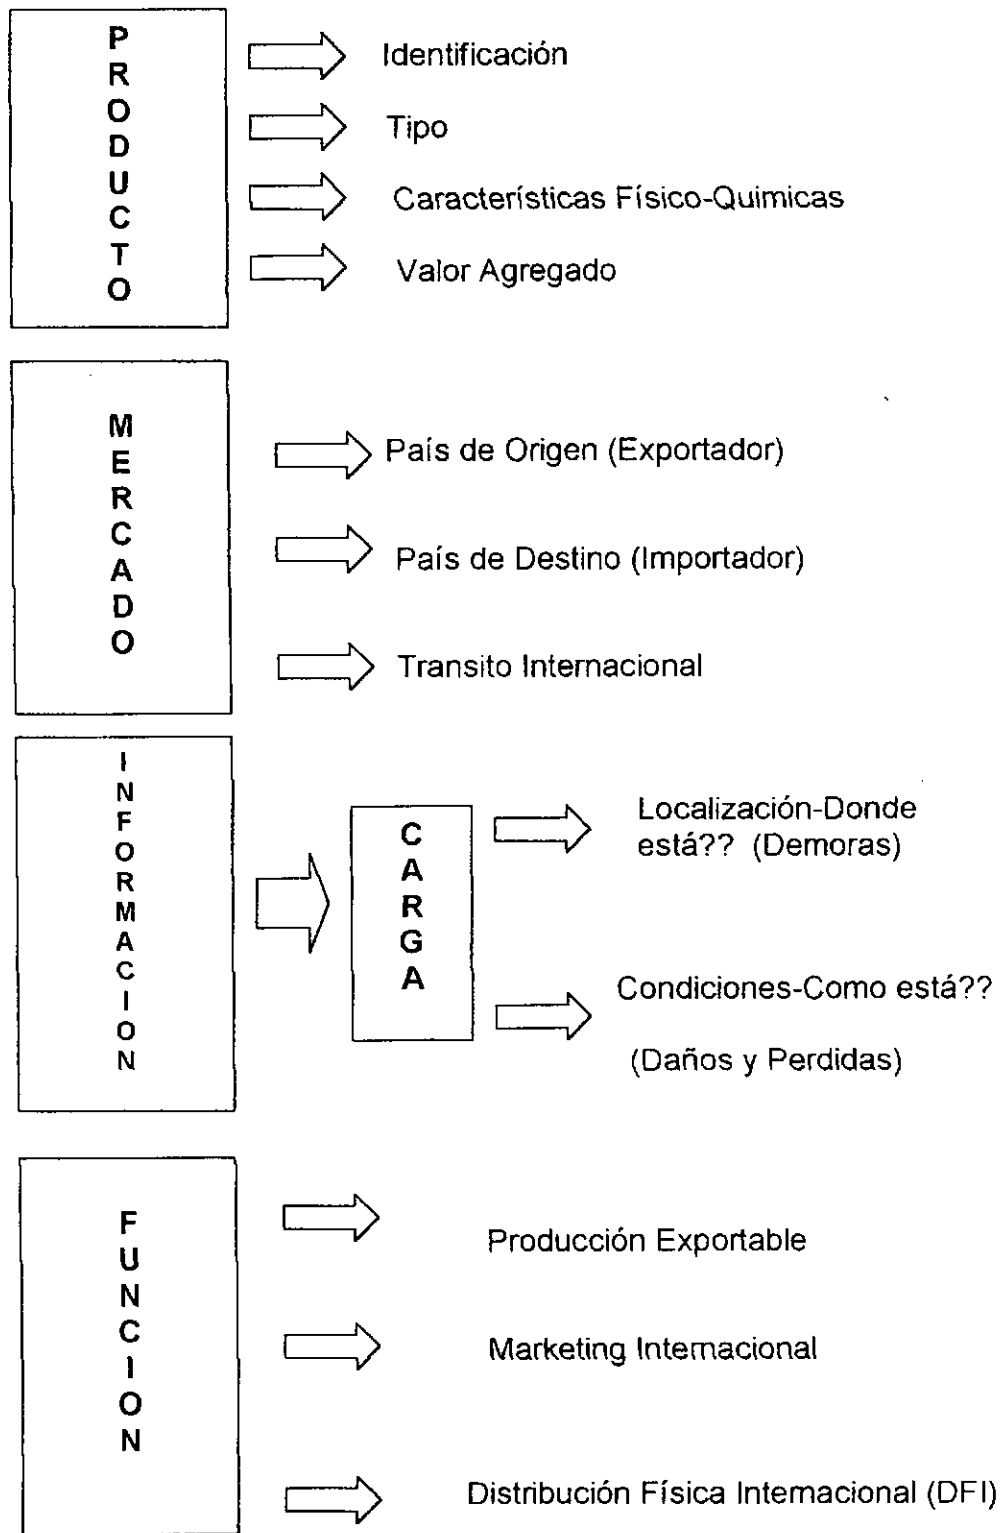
PRODUCTO

Identificación

Tipo

Características Físico-Quimicas

Valor Agregado

MERCADO

País de Origen (Exportador)

País de Destino (Importador)

Transito Internacional

INFORMACION

CARGA

Localización-Donde está?? (Demoras)

Condiciones-Como está??

(Daños y Perdidas)

FUNCION

Producción Exportable

Marketing Internacional

Distribución Física Internacional (DFI)